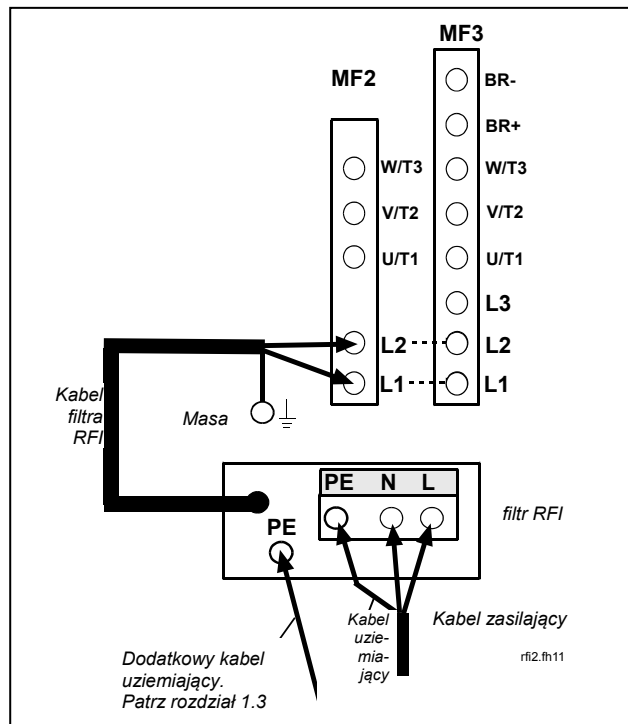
MF3

MF2

BR-

BR+

W/T3

W/T3

V/T2

V/T2

U/T1

U/T1

L3

L2

L2

L1

L1

Kabel filtra RFI

Masa

PE

N

L

filtr RFI

PE

Kabel uziemiający

Kabel zasilający

rfi2.fh11

Dodatkowy kabel uziemiający. Patrz rozdział 1.3